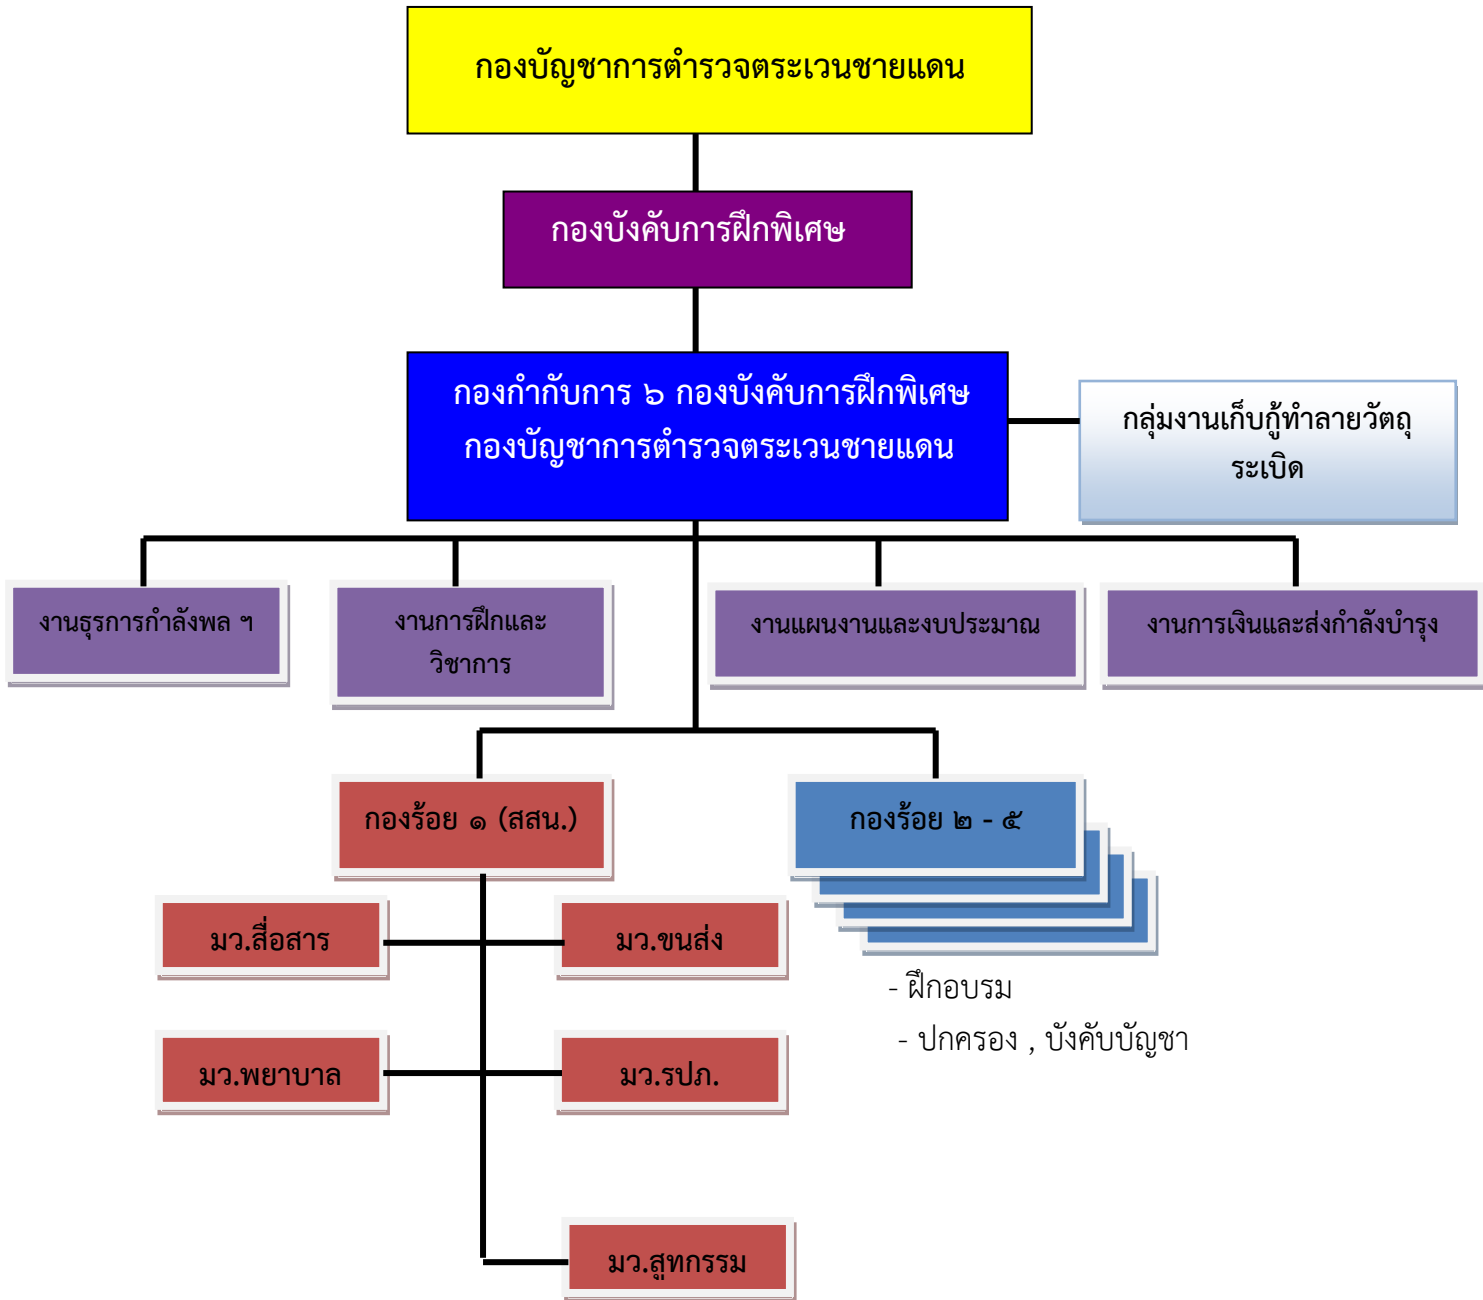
กองบัญชาการตำรวจตระเวนชายแดน

กองบังคับการฝึกพิเศษ

กองกำกับการ ๖ กองบังคับการฝึกพิเศษ
กองบัญชาการตำรวจตระเวนชายแดน

กลุ่มงานเก็บกู้ทำลายวัตถุระเบิด

งานธุรการกำลังพล ฯ

งานการฝึกและวิชาการ

งานแผนงานและงบประมาณ

งานการเงินและส่งกำลังบำรุง

กองร้อย ๑ (สสน.)

กองร้อย ๒ - ๕

มว.สื่อสาร

มว.ขนส่ง

มว.พยาบาล

มว.รปภ.

มว.สุทกรรม

- ฝึกอบรม
- ปกครอง , บังคับบัญชา